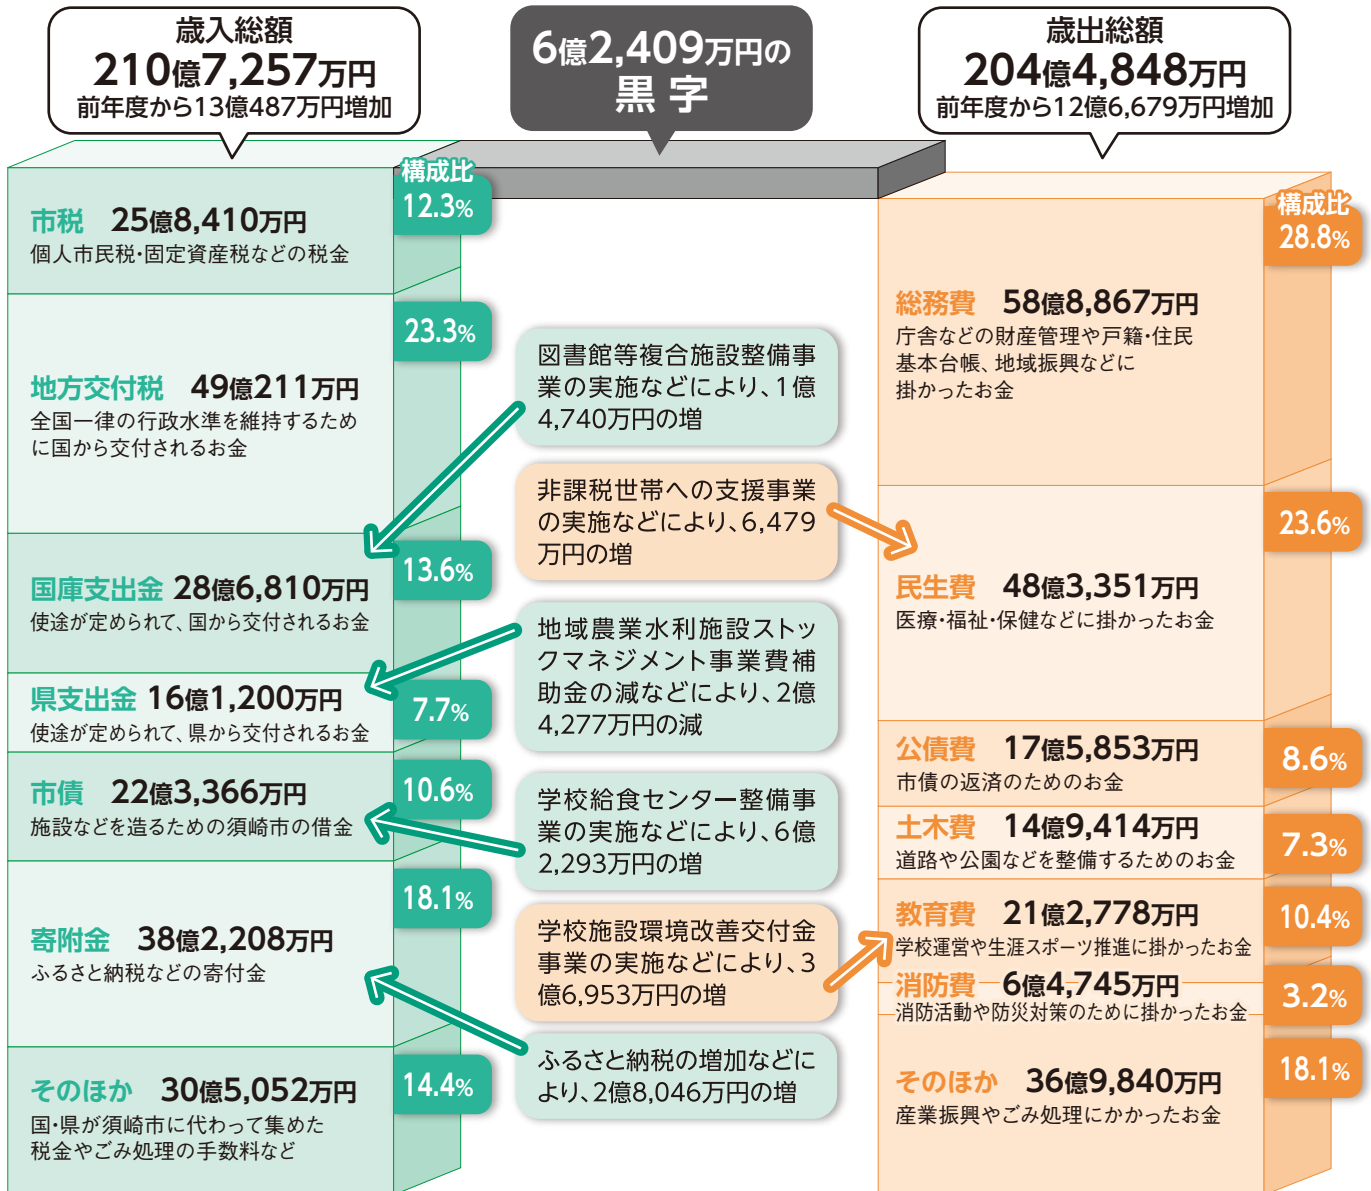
歳入総額
210億7,257万円
前年度から13億487万円増加

6億2,409万円の
黒字

歳出総額
204億4,848万円
前年度から12億6,679万円増加

構成比
12.3%

市税 25億8,410万円
個人市民税・固定資産税などの税金

23.3%

地方交付税 49億211万円
全国一律の行政水準を維持するために国から交付されるお金

13.6%

国庫支出金 28億6,810万円
使途が定められて、国から交付されるお金

7.7%

県支出金 16億1,200万円
使途が定められて、県から交付されるお金

10.6%

市債 22億3,366万円
施設などを造るための須崎市の借金

18.1%

寄附金 38億2,208万円
ふるさと納税などの寄付金

14.4%

そのほか 30億5,052万円
国・県が須崎市に代わって集めた税金やごみ処理の手数料など

図書館等複合施設整備事業の実施などにより、1億4,740万円の増

非課税世帯への支援事業の実施などにより、6,479万円の増

地域農業水利施設ストックマネジメント事業費補助金の減などにより、2億4,277万円の減

学校給食センター整備事業の実施などにより、6億2,293万円の増

学校施設環境改善交付金事業の実施などにより、3億6,953万円の増

ふるさと納税の増加などにより、2億8,046万円の増

構成比
28.8%

総務費 58億8,867万円
庁舎などの財産管理や戸籍・住民基本台帳、地域振興などに掛かったお金

23.6%

民生費 48億3,351万円
医療・福祉・保健などに掛かったお金

公債費 17億5,853万円
市債の返済のためのお金

8.6%

土木費 14億9,414万円
道路や公園などを整備するためのお金

7.3%

教育費 21億2,778万円
学校運営や生涯スポーツ推進に掛かったお金

10.4%

消防費 6億4,745万円
消防活動や防災対策のために掛かったお金

3.2%

18.1%

そのほか 36億9,840万円
産業振興やごみ処理にかかったお金